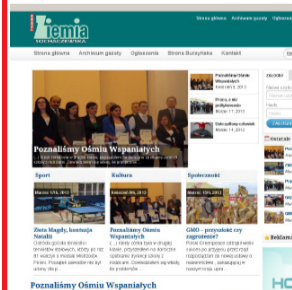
Ziemia

Strona główna Archiwum gazety Ogłoszenia

Strona główna Archiwum gazety Ogłoszenia Strona Burzymska Kontakt

Poznaliśmy Ośmiu Wspaniałych

Poznaliśmy Ośmiu Wspaniałych

Praca z an- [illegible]

Sport

Kultura

Społeczność

Złota Magdy, kontuzja Natalii

Poznaliśmy Ośmiu Wspaniałych

GMO – przysmak czy zagrożenie?

Poznaliśmy Ośmiu Wspaniałych

Reklama